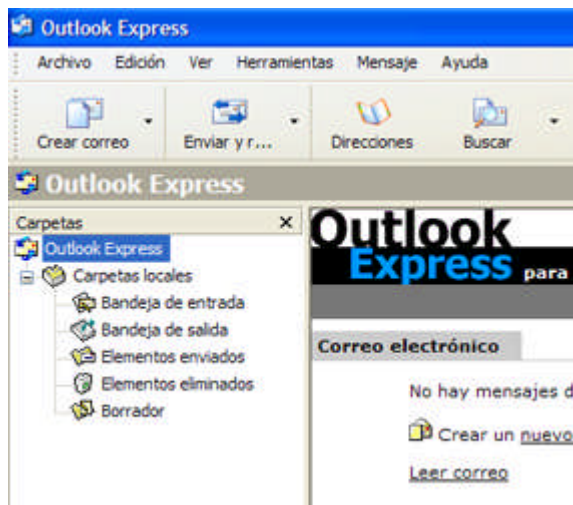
Outlook Express

Archivo Edición Ver Herramientas Mensaje Ayuda

Crear correo Enviar y r... Direcciones Buscar

Outlook Express

Carpetas ×

Outlook Express
Carpetas locales
Bandeja de entrada
Bandeja de salida
Elementos enviados
Elementos eliminados
Borrador

Outlook
Express para

Correo electrónico

No hay mensajes d

Crear un nuevo

Leer correo